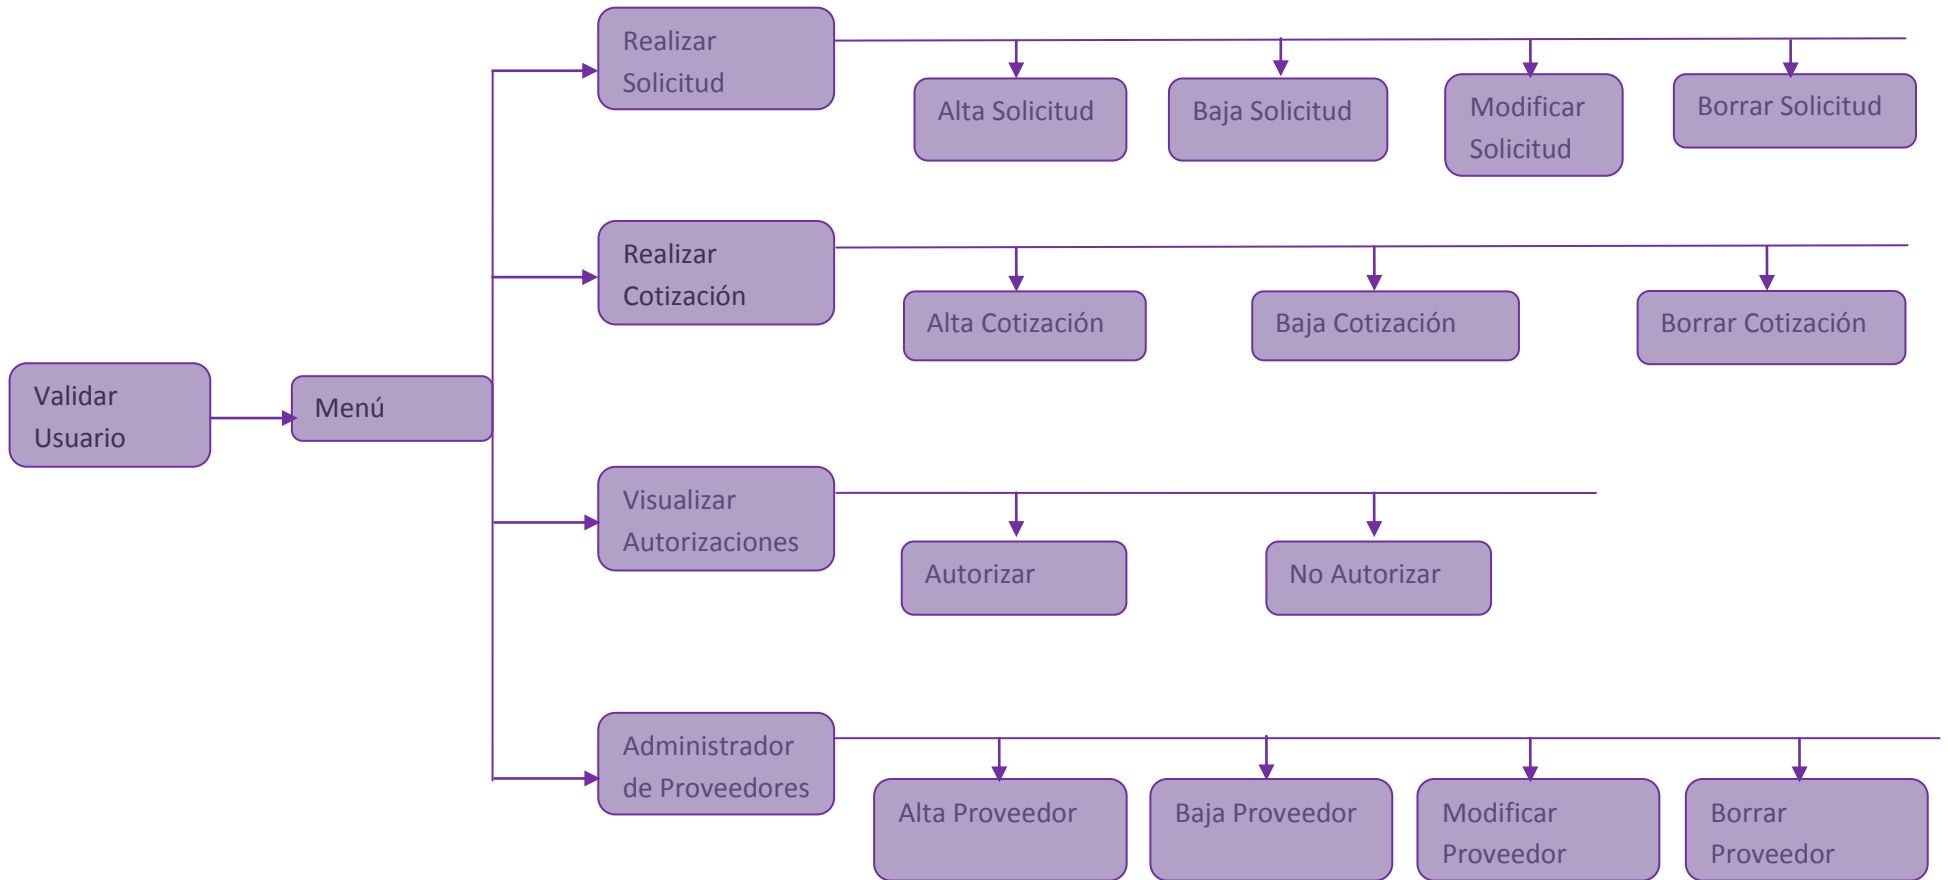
Validar Usuario

Menú

Realizar Solicitud

Alta Solicitud

Baja Solicitud

Modificar Solicitud

Borrar Solicitud

Realizar Cotización

Alta Cotización

Baja Cotización

Borrar Cotización

Visualizar Autorizaciones

Autorizar

No Autorizar

Administrador de Proveedores

Alta Proveedor

Baja Proveedor

Modificar Proveedor

Borrar Proveedor